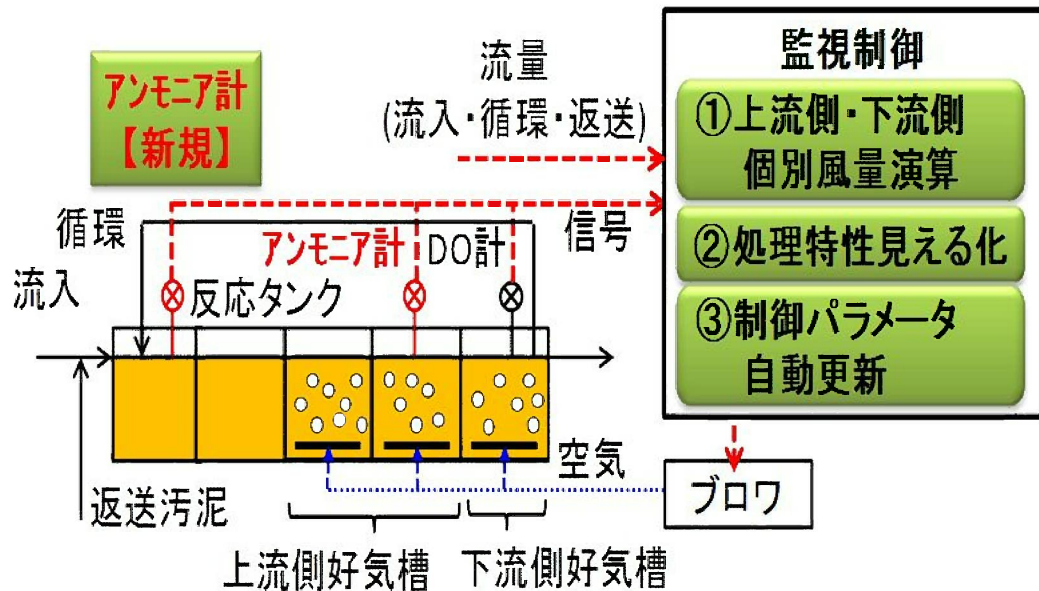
アンモニア計
【新規】

流量
(流入・循環・返送)

監視制御
①上流側・下流側
個別風量演算
②処理特性見える化
③制御パラメータ
自動更新

信号

循環
流入
アンモニア計
DO計
反応タンク

空気
ブロワ
返送汚泥

上流側好気槽
下流側好気槽